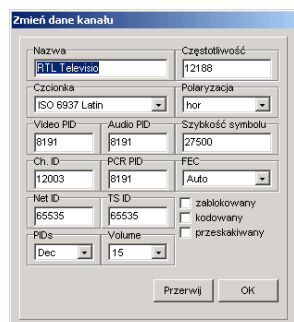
Zmień dane kanału

Nazwa
RTL Televisio

Częstotliwość
12188

Czcionka
ISO 6937 Latin

Polaryzacja
hor

Video PID
8191

Audio PID
8191

Szybkość symbolu
27500

Ch. ID
12003

PCR PID
8191

FEC
Auto

Net ID
65535

TS ID
65535

zablokowany
kodowany
przeskakiwany

PIDs
Dec

Volume
15

Przerwij
OK